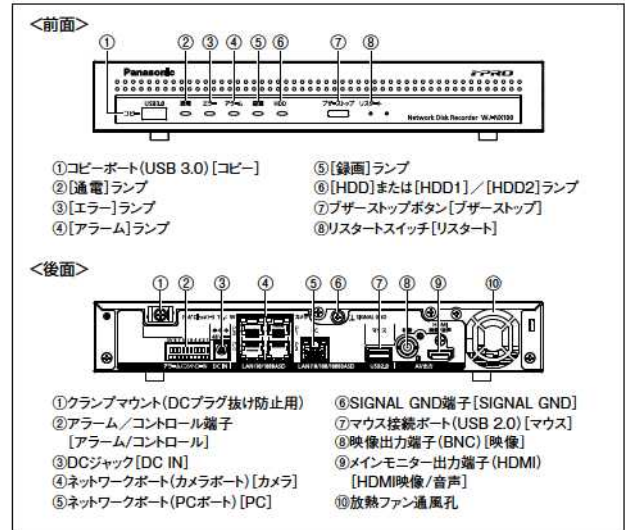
<前面>

① ② ③ ④ ⑤ ⑥ ⑦ ⑧

Panasonic

i-PRO

USB3.0

通電 エラー アラーム 録画 HDD

ブザーストップ リスタート

コピー

Network Disk Recorder WJ-NX100

①コピーポート(USB 3.0)[コピー]
②[通電]ランプ
③[エラー]ランプ
④[アラーム]ランプ
⑤[録画]ランプ
⑥[HDD]または[HDD1]/[HDD2]ランプ
⑦ブザーストップボタン[ブザーストップ]
⑧リスタートスイッチ[リスタート]

<後面>

① ② ③ ④ ⑤ ⑥ ⑦ ⑧ ⑨ ⑩

アラーム/コントロール DC IN LAN10/100/1000BASE LAN10/100/1000BASE SIGNAL GND マウス USB2.0 AV/BUS

①クランプマウント(DCプラグ抜け防止用)
②アラーム/コントロール端子
[アラーム/コントロール]
③DCジャック[DC IN]
④ネットワークポート(カメラポート)[カメラ]
⑤ネットワークポート(PCポート)[PC]
⑥SIGNAL GND端子[SIGNAL GND]
⑦マウス接続ポート(USB 2.0)[マウス]
⑧映像出力端子(BNC)[映像]
⑨メインモニター出力端子(HDMI)
[HDMI映像/音声]
⑩放熱ファン通風孔